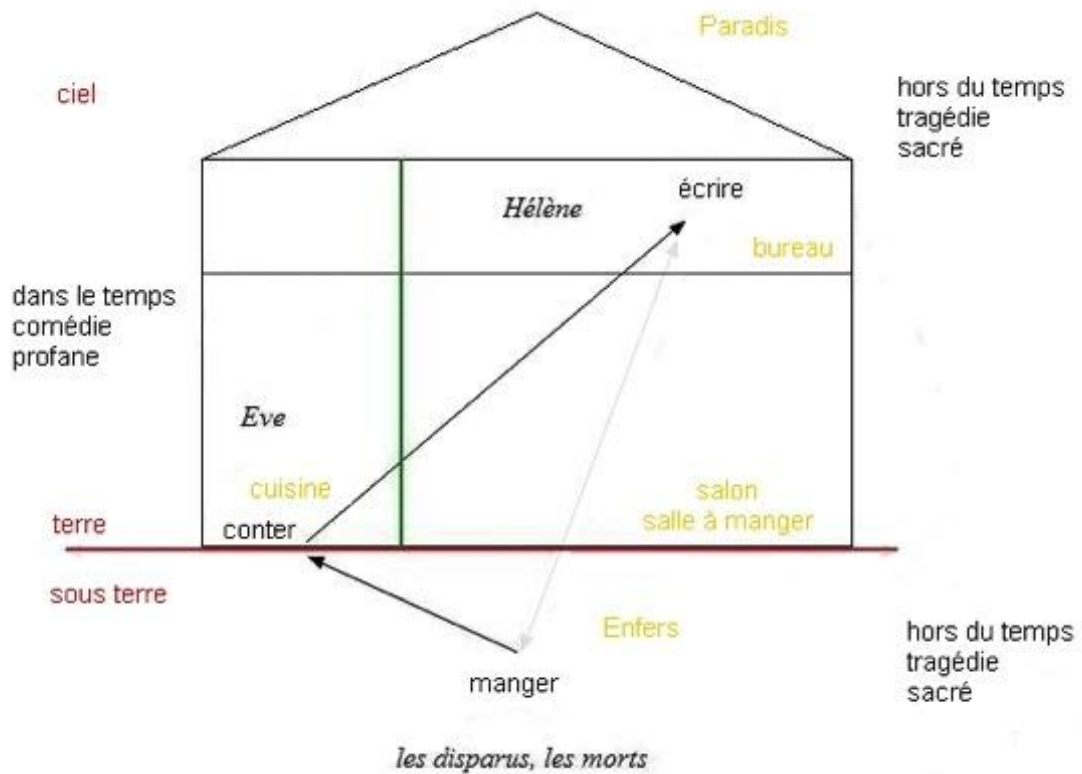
Paradis

ciel

hors du temps
tragédie
sacré

écrire

Hélène

bureau

dans le temps
comédie
profane

Eve

cuisine

salon
salle à manger

terre

conter

sous terre

Enfers

hors du temps
tragédie
sacré

manger

les disparus, les morts